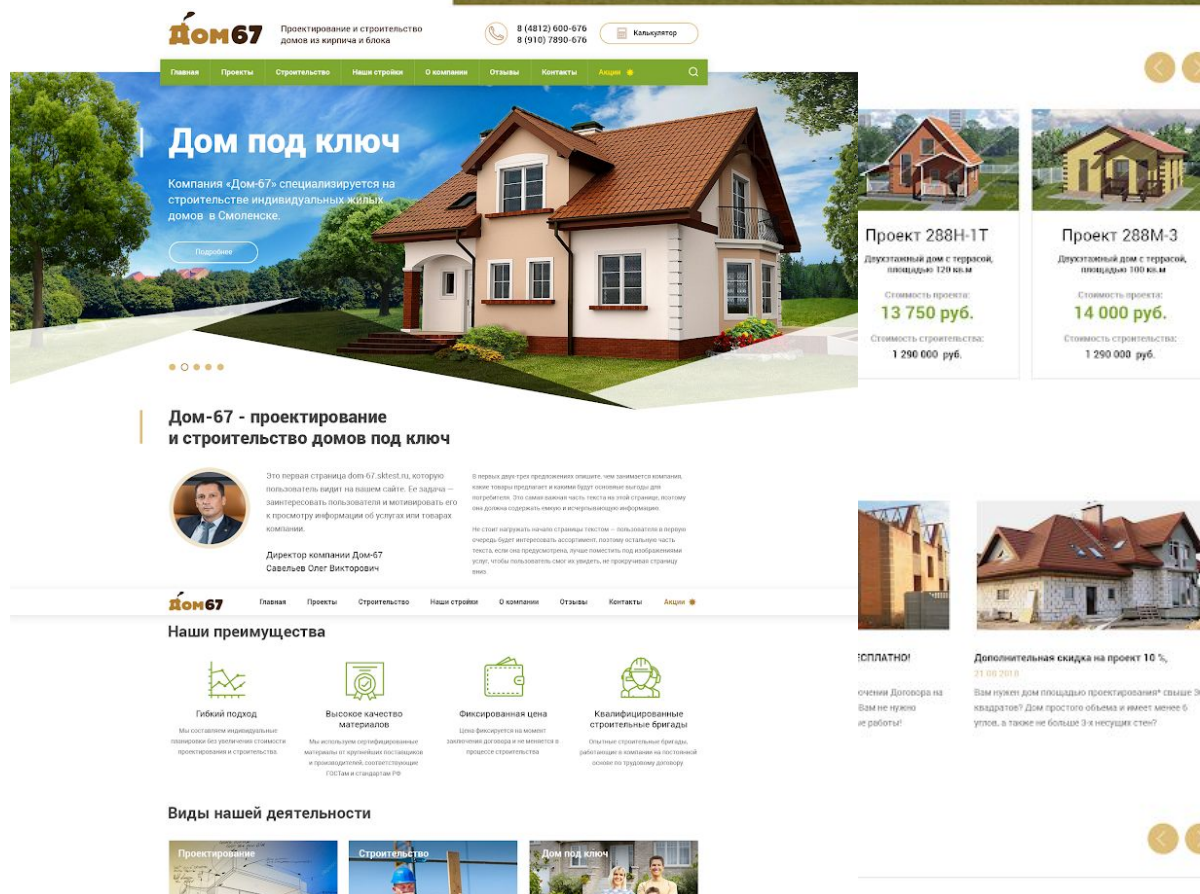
Дом67

Проектирование и строительство домов из кирпича и блока

8 (4812) 600-676
8 (910) 7890-676

Калькулятор

Главная | Проекты | Строительство | Наши стройки | О компании | Отзывы | Контакты | Акции

Дом под ключ

Компания «Дом-67» специализируется на строительстве индивидуальных жилых домов в Смоленске.

Подробнее

Проект 288Н-1Т

Двухэтажный дом с террасой, площадью 120 кв.м

Стоимость проекта:
13 750 руб.

Стоимость строительства:
1 290 000 руб.

Проект 288М-3

Двухэтажный дом с террасой, площадью 100 кв.м

Стоимость проекта:
14 000 руб.

Стоимость строительства:
1 290 000 руб.

Дом-67 - проектирование и строительство домов под ключ

Это первая страница dom-67.sktest.ru, которую пользователь видит на нашем сайте. Ее задача — заинтересовать пользователя и мотивировать его к просмотру информации об услугах или товарах компании.

Директор компании Дом-67
Савельев Олег Викторович

В первых двух-трех предложениях опишите, чем занимается компания, какие товары предлагает и какими будут основные выгоды для потребителя. Это самая важная часть текста на этой странице, поэтому она должна содержать емкую и исчерпывающую информацию.

Не стоит нагружать начало страницы текстом — пользователя в первую очередь будет интересовать ассортимент, поэтому остальную часть текста, если она предусмотрена, лучше поместить под изображениями услуг, чтобы пользователь смог их увидеть, не прокручивая страницу вниз.

Дом67

Главная | Проекты | Строительство | Наши стройки | О компании | Отзывы | Контакты | Акции

Наши преимущества

Гибкий подход
Мы составляем индивидуальные планировки без увеличения стоимости проектирования и строительства

Высокое качество материалов
Мы используем сертифицированные материалы от крупнейших поставщиков и производителей, соответствующие ГОСТам и стандартам РФ

Фиксированная цена
Цена фиксируется на момент заключения договора и не меняется в процессе строительства

Квалифицированные строительные бригады
Опытные строительные бригады, работающие в компании на постоянной основе по трудовому договору

ЕСПЛАТНО!
ючении Договора на
Вам не нужно
не работы!

Дополнительная скидка на проект 10 %,
21.08.2018
Вам нужен дом площадью проектирования* свыше 3 квадратов? Дом простого объема и имеет менее 6 углов, а также не больше 3-х несущих стен?

Виды нашей деятельности

Проектирование

Строительство

Дом под ключ